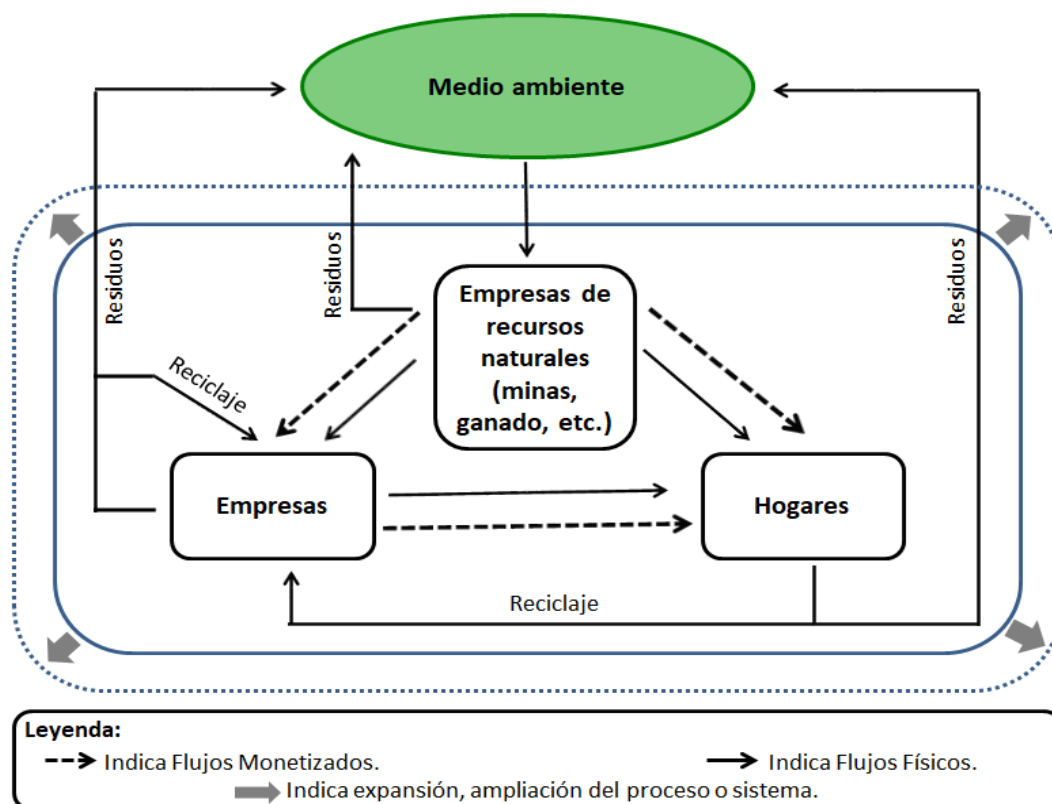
Medio ambiente

Residuos

Residuos

Empresas de recursos naturales (minas, ganado, etc.)

Residuos

Reciclaje

Empresas

Hogares

Reciclaje

Leyenda:
Indica Flujos Monetizados.
Indica Flujos Físicos.
Indica expansión, ampliación del proceso o sistema.